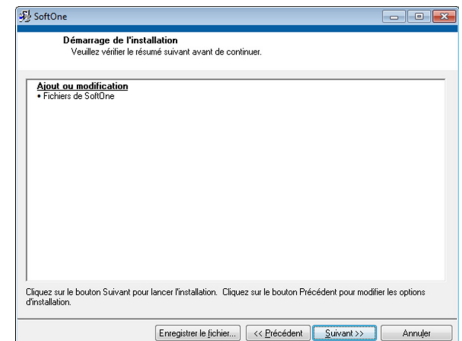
SoftOne

Démarrage de l'installation
Veuillez vérifier le résumé suivant avant de continuer.

Ajout ou modification
• Fichiers de SoftOne

Cliquez sur le bouton Suivant pour lancer l'installation. Cliquez sur le bouton Précédent pour modifier les options d'installation.

Enregistrer le fichier... | << Précédent | Suivant >> | Annuler